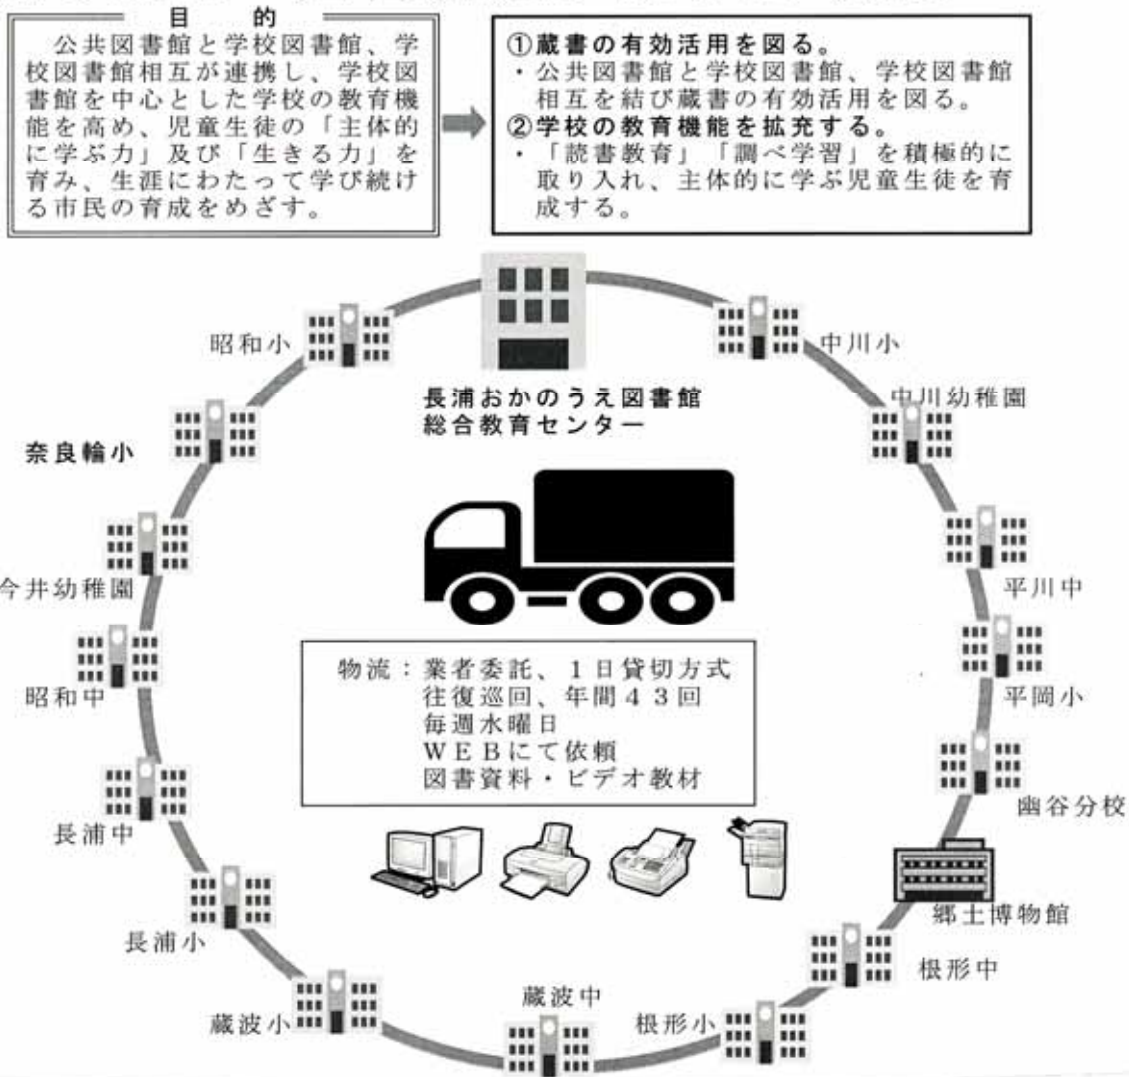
目　的

公共図書館と学校図書館、学校図書館相互が連携し、学校図書館を中心とした学校の教育機能を高め、児童生徒の「主体的に学ぶ力」及び「生きる力」を育み、生涯にわたって学び続ける市民の育成をめざす。

①蔵書の有効活用を図る。
・公共図書館と学校図書館、学校図書館相互を結び蔵書の有効活用を図る。
②学校の教育機能を拡充する。
・「読書教育」「調べ学習」を積極的に取り入れ、主体的に学ぶ児童生徒を育成する。

長浦おかのうえ図書館
総合教育センター

昭和小

中川小

中川幼稚園

奈良輪小

今井幼稚園

平川中

平岡小

昭和中

物流：業者委託、１日貸切方式
往復巡回、年間４３回
毎週水曜日
ＷＥＢにて依頼
図書資料・ビデオ教材

幽谷分校

長浦中

郷土博物館

長浦小

根形中

蔵波中

蔵波小

根形小